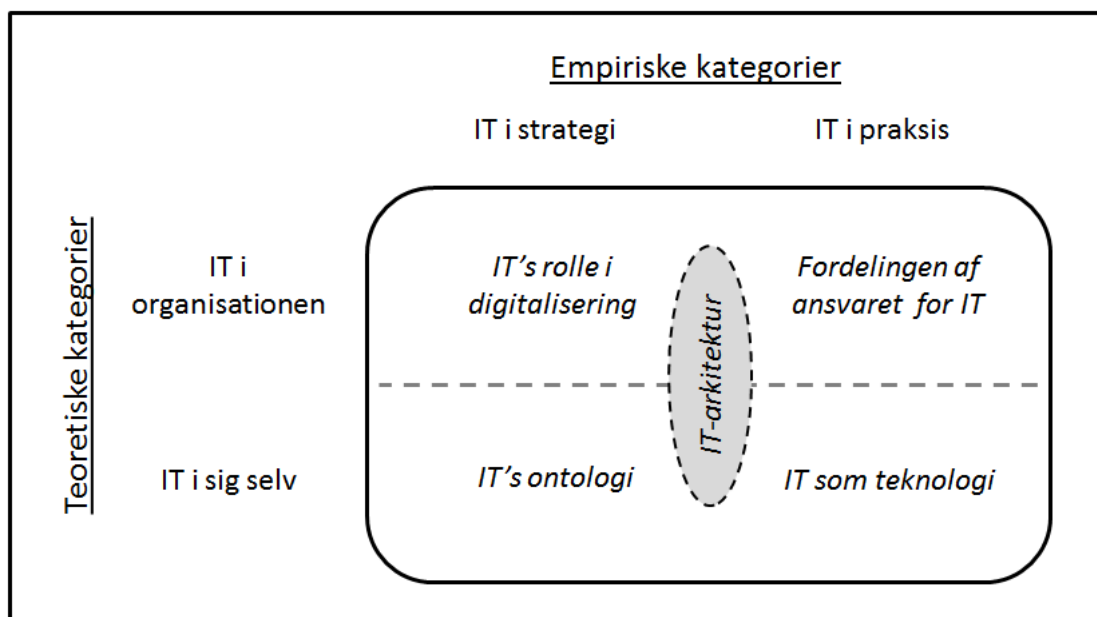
Empiriske kategorier

IT i strategi

IT i praksis

Teoretiske kategorier

IT i organisationen

IT's rolle i digitalisering

Fordelingen af ansvaret for IT

IT-arkitektur

IT i sig selv

IT's ontologi

IT som teknologi